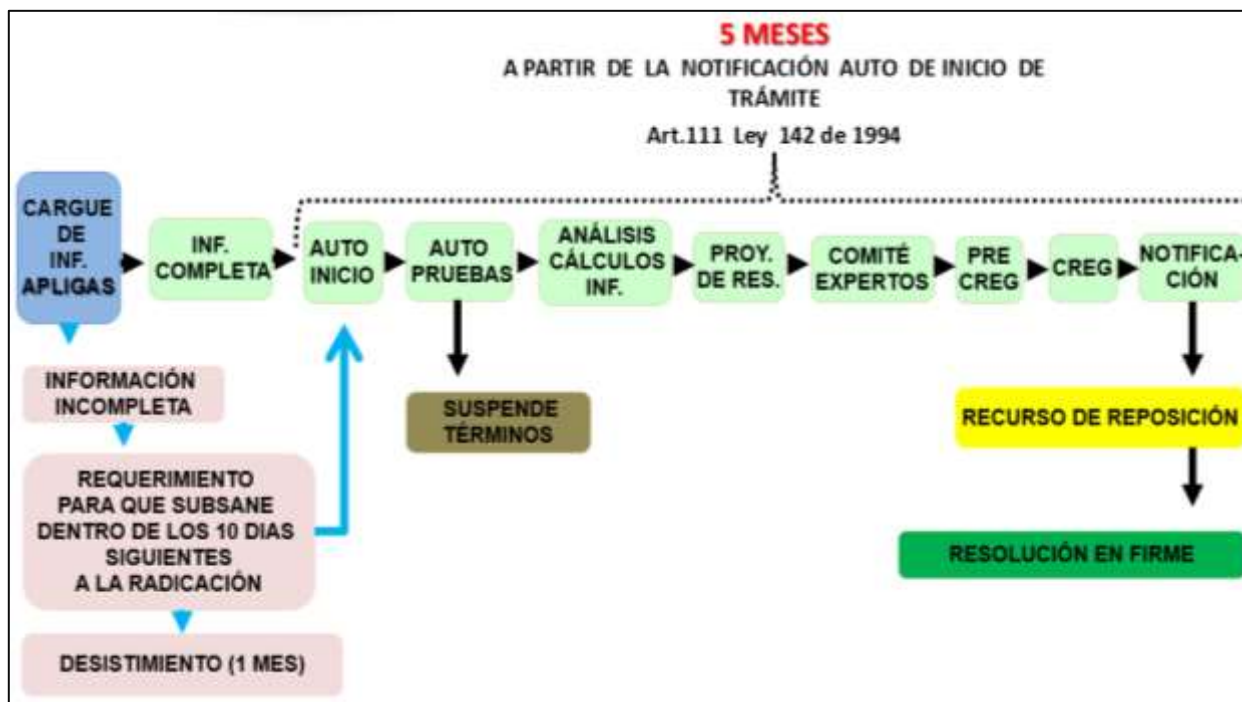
5 MESES
A PARTIR DE LA NOTIFICACIÓN AUTO DE INICIO DE TRÁMITE
Art.111 Ley 142 de 1994

CARGUE DE INF. APLIGAS

INF. COMPLETA

AUTO INICIO

AUTO PRUEBAS

ANÁLISIS CÁLCULOS INF.

PROY. DE RES.

COMITÉ EXPERTOS

PRE CREG

CREG

NOTIFICACIÓN

INFORMACIÓN INCOMPLETA

REQUERIMIENTO PARA QUE SUBSANE DENTRO DE LOS 10 DIAS SIGUIENTES A LA RADICACIÓN

DESISTIMIENTO (1 MES)

SUSPENDE TÉRMINOS

RECURSO DE REPOSICIÓN

RESOLUCIÓN EN FIRME